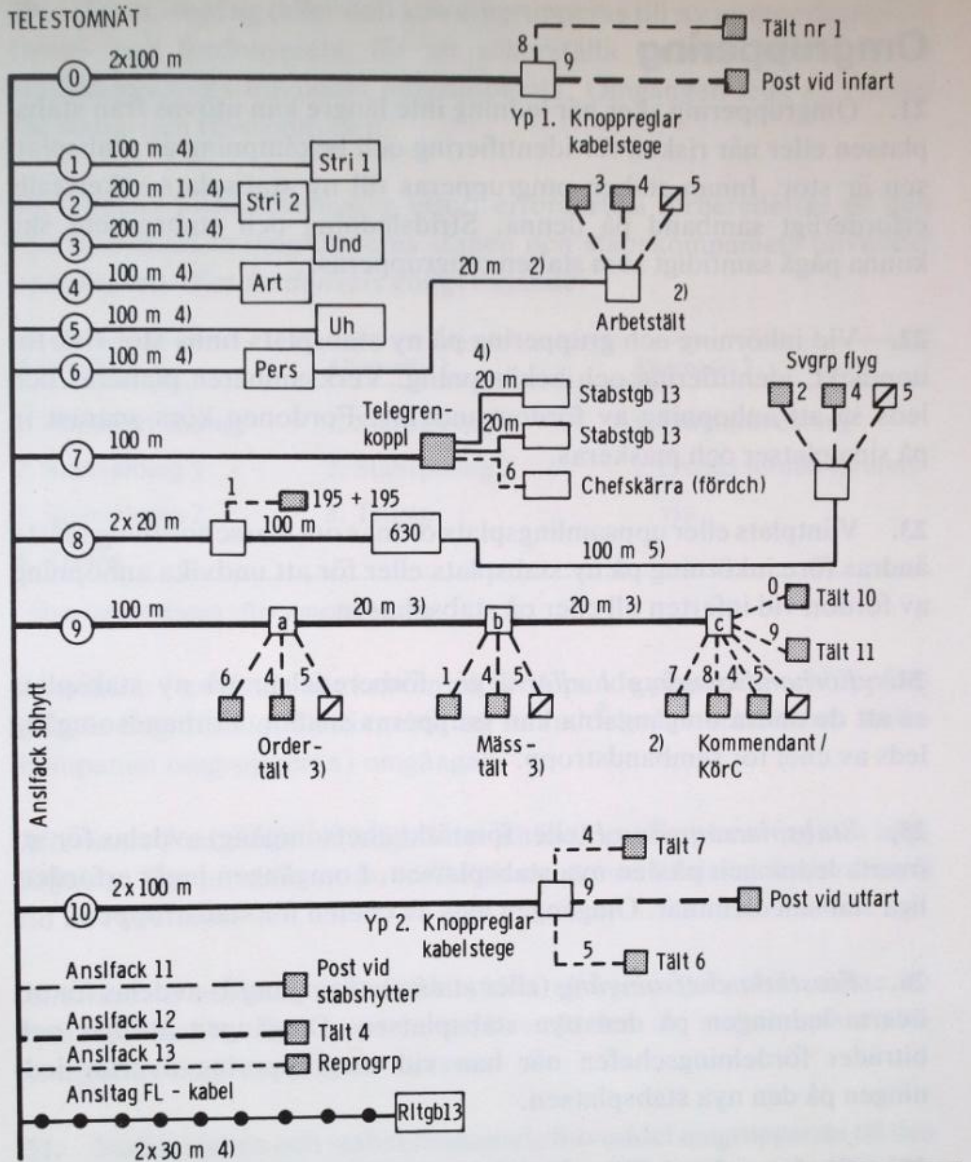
TELESTOMNÄT

0 2x100 m
8 9
Tält nr 1
Post vid infart
Yp 1. Knoppreglar kabelstege

1 100 m 4) Stri 1
2 200 m 1) 4) Stri 2
3 200 m 1) 4) Und
4 100 m 4) Art
5 100 m 4) Uh
6 100 m 4) Pers

3 4 5
20 m 2)
2)
Arbetstält

Svgrp flyg
2 4 5

4)
20 m
Stabstgb 13
20 m
Stabstgb 13
Telegrenkoppl
7 100 m
6
Chefskärra (fördch)

1
195 + 195
8 2 x 20 m
100 m
630
100 m 5)

0
Tält 10
9 100 m
20 m 3)
20 m 3)
a b c
9
Tält 11
6 4 5
1 4 5
7 8 4 5
Order-tält 3)
Mäss-tält 3)
2)
Kommendant / KörC

Anslfack sbhytt

4
Tält 7
10 2 x 100 m
9
Post vid utfart
Yp 2. Knoppreglar kabelstege
5
Tält 6

Anslfack 11
Post vid stabshytter
Anslfack 12
Tält 4
Anslfack 13
Reprogrp
Anslag FL - kabel
Rltgb13
2 x 30 m 4)